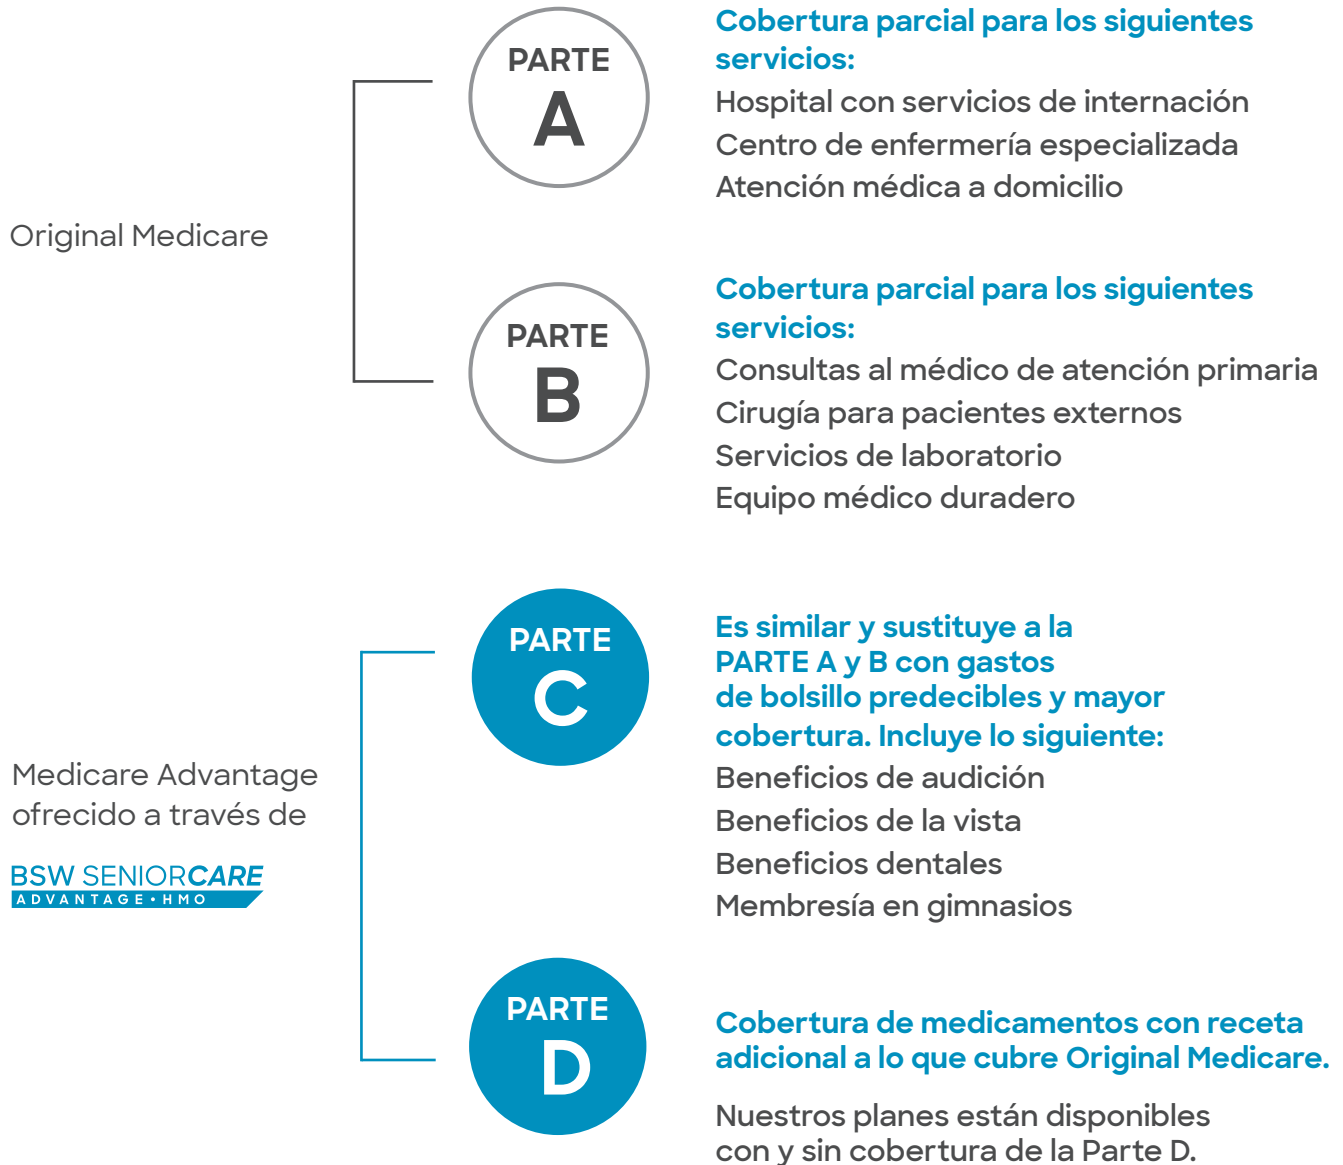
Original Medicare

PARTE
A

Cobertura parcial para los siguientes servicios:
Hospital con servicios de internación
Centro de enfermería especializada
Atención médica a domicilio

PARTE
B

Cobertura parcial para los siguientes servicios:
Consultas al médico de atención primaria
Cirugía para pacientes externos
Servicios de laboratorio
Equipo médico duradero

Medicare Advantage ofrecido a través de

BSW SENIORCARE
ADVANTAGE • HMO

PARTE
C

Es similar y sustituye a la PARTE A y B con gastos de bolsillo predecibles y mayor cobertura. Incluye lo siguiente:
Beneficios de audición
Beneficios de la vista
Beneficios dentales
Membresía en gimnasios

PARTE
D

Cobertura de medicamentos con receta adicional a lo que cubre Original Medicare.

Nuestros planes están disponibles con y sin cobertura de la Parte D.